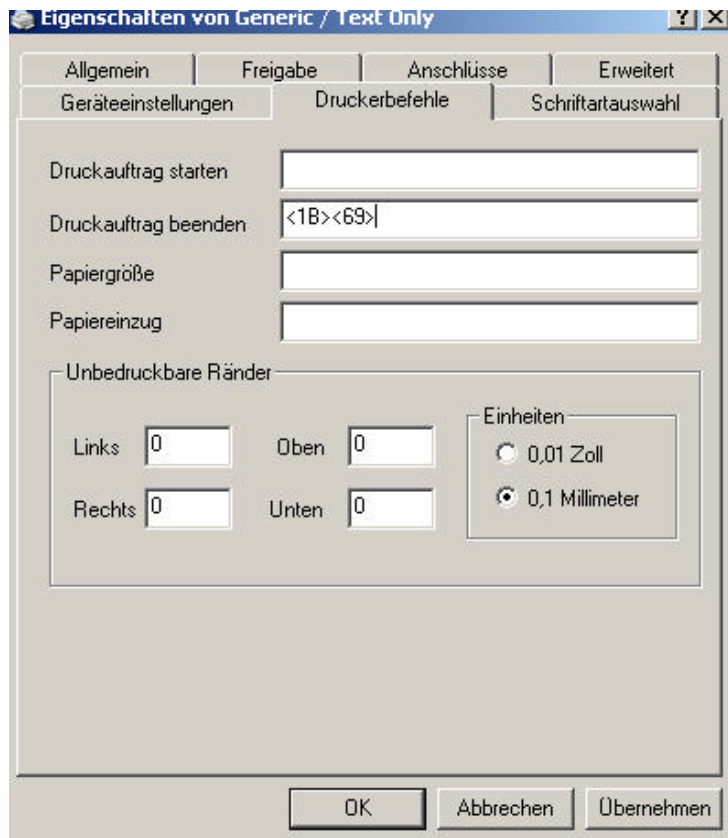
Eigenschaften von Generic / Text Only

?
X

Allgemein
Freigabe
Anschlüsse
Erweitert
Geräteeinstellungen
Druckerbefehle
Schriftartauswahl

Druckauftrag starten
Druckauftrag beenden <1B><69>
Papiergröße
Papiereinzug

Unbedruckbare Ränder

Links 0
Oben 0
Rechts 0
Unten 0

Einheiten
0,01 Zoll
0,1 Millimeter

OK
Abbrechen
Übernehmen